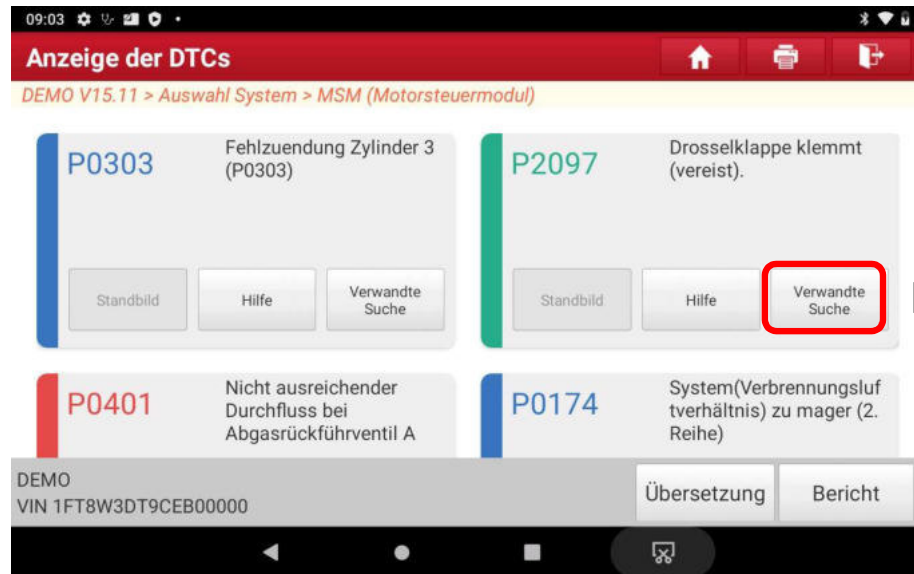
09:03

Anzeige der DTCs

DEMO V15.11 > Auswahl System > MSM (Motorsteuermodul)

P0303
Fehlzuendung Zylinder 3 (P0303)

Standbild
Hilfe
Verwandte Suche

P2097
Drosselklappe klemmt (vereist).

Standbild
Hilfe
Verwandte Suche

P0401
Nicht ausreichender Durchfluss bei Abgasrückführventil A

P0174
System(Verbrennungsluftverhältnis) zu mager (2. Reihe)

DEMO
VIN 1FT8W3DT9CEB00000

Übersetzung
Bericht